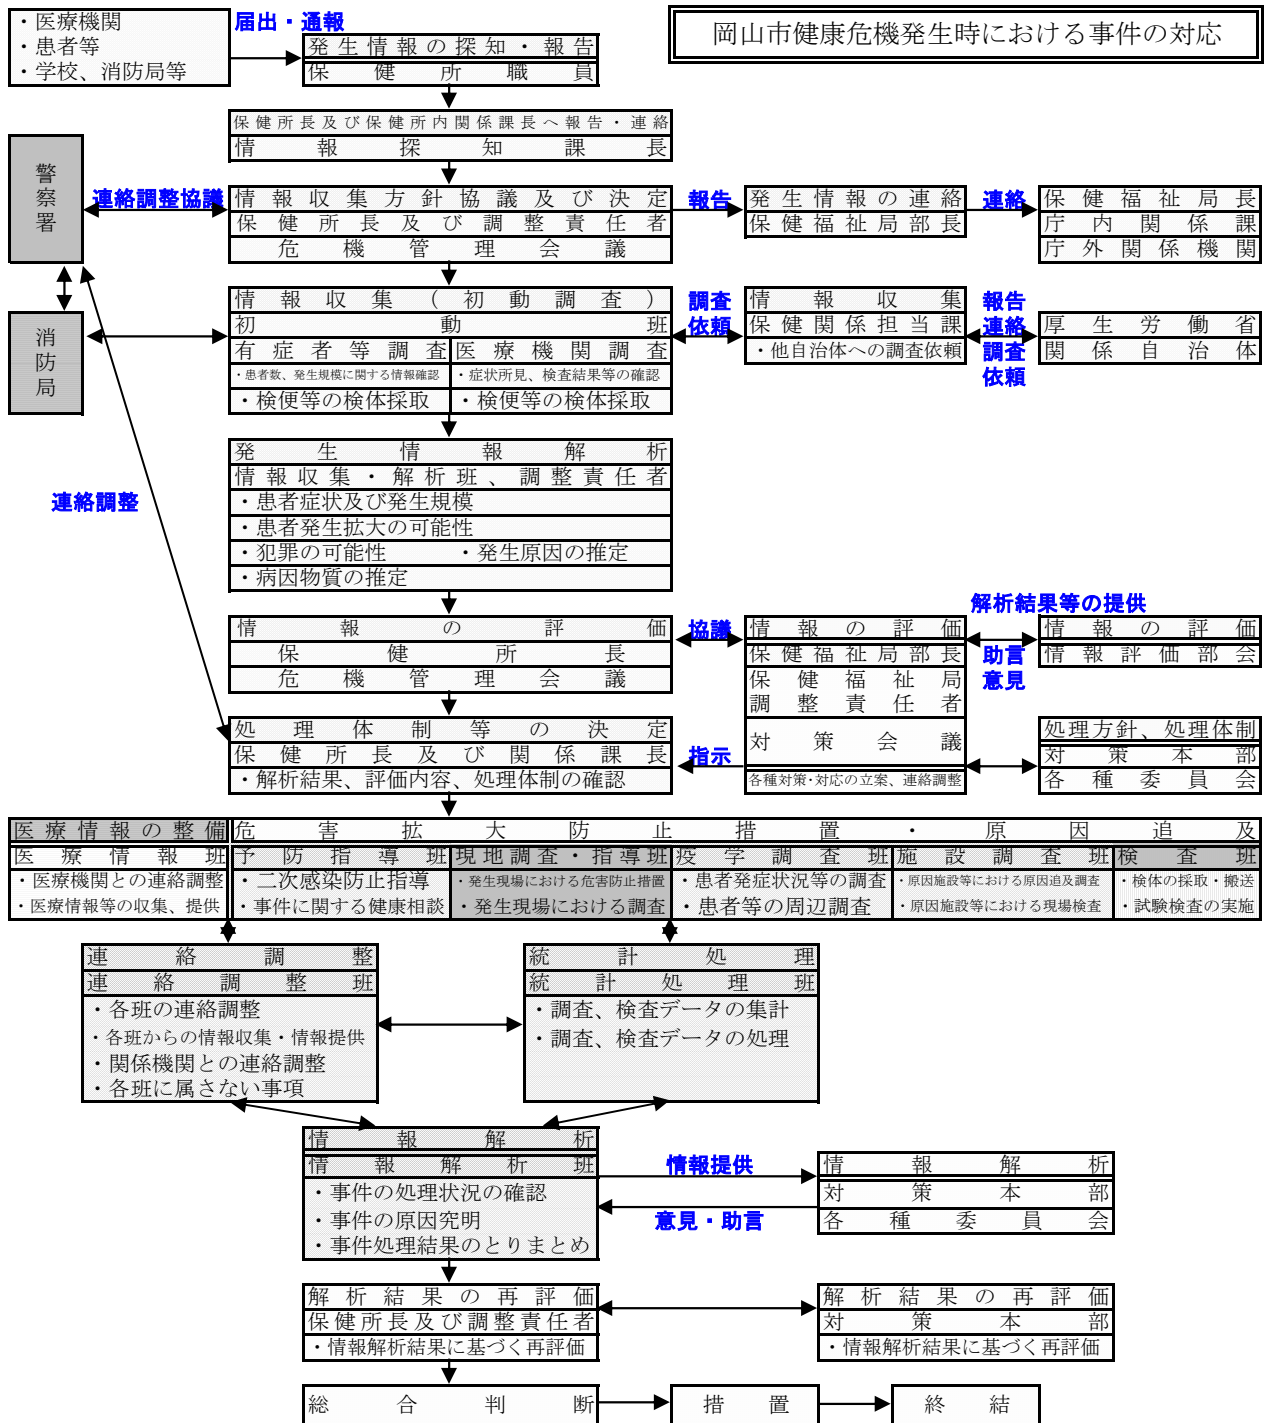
岡山市健康危機発生時における事件の対応

・医療機関
・患者等
・学校、消防局等

届出・通報

発生情報の探知・報告
保健所職員

保健所長及び保健所内関係課長へ報告・連絡
情報探知課長

警察署

連絡調整協議

情報収集方針協議及び決定
保健所長及び調整責任者
危機管理会議

報告

発生情報の連絡
保健福祉部長

連絡

保健福祉局長
庁内関係課
庁外関係機関

消防局

情報収集（初動調査）
初動班
有症者等調査
・患者数、発生規模に関する情報確認
・検便等の検体採取
医療機関調査
・症状所見、検査結果等の確認
・検便等の検体採取

調査
依頼

情報収集
保健関係担当課
・他自治体への調査依頼

報告
連絡
調査
依頼

厚生労働省
関係自治体

連絡調整

発生情報解析
情報収集・解析班、調整責任者
・患者症状及び発生規模
・患者発生拡大の可能性
・犯罪の可能性　・発生原因の推定
・病因物質の推定

情報の評価
保健所長
危機管理会議

協議

情報の評価
保健福祉局部長
保健福祉局
調整責任者

解析結果等の提供

助言
意見

情報の評価
情報評価部会

処理体制等の決定
保健所長及び関係課長
・解析結果、評価内容、処理体制の確認

指示

対策会議
各種対策・対応の立案、連絡調整

処理方針、処理体制
対策本部
各種委員会

医療情報の整備
医療情報班
・医療機関との連絡調整
・医療情報等の収集、提供

危害拡大防止措置・原因追及

予防指導班
・二次感染防止指導
・事件に関する健康相談

現地調査・指導班
・発生現場における危害防止措置
・発生現場における調査

疫学調査班
・患者発症状況等の調査
・患者等の周辺調査

施設調査班
・原因施設等における原因追及調査
・原因施設等における現場検査

検査班
・検体の採取・搬送
・試験検査の実施

連絡調整
連絡調整班
・各班の連絡調整
・各班からの情報収集・情報提供
・関係機関との連絡調整
・各班に属さない事項

統計処理
統計処理班
・調査、検査データの集計
・調査、検査データの処理

情報解析
情報解析班
・事件の処理状況の確認
・事件の原因究明
・事件処理結果のとりまとめ

情報提供
意見・助言

情報解析
対策本部
各種委員会

解析結果の再評価
保健所長及び調整責任者
・情報解析結果に基づく再評価

解析結果の再評価
対策本部
・情報解析結果に基づく再評価

総合判断
措置
終結